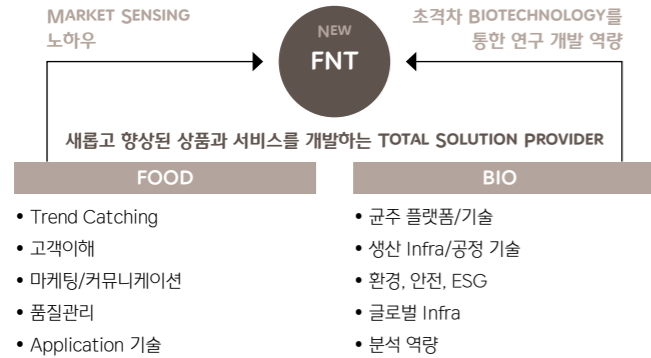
MARKET SENSING
노하우

NEW
FNT

초격차 BIOTECHNOLOGY를
통한 연구 개발 역량

새롭고 향상된 상품과 서비스를 개발하는 TOTAL SOLUTION PROVIDER

FOOD

• Trend Catching
• 고객이해
• 마케팅/커뮤니케이션
• 품질관리
• Application 기술

BIO

• 균주 플랫폼/기술
• 생산 Infra/공정 기술
• 환경, 안전, ESG
• 글로벌 Infra
• 분석 역량